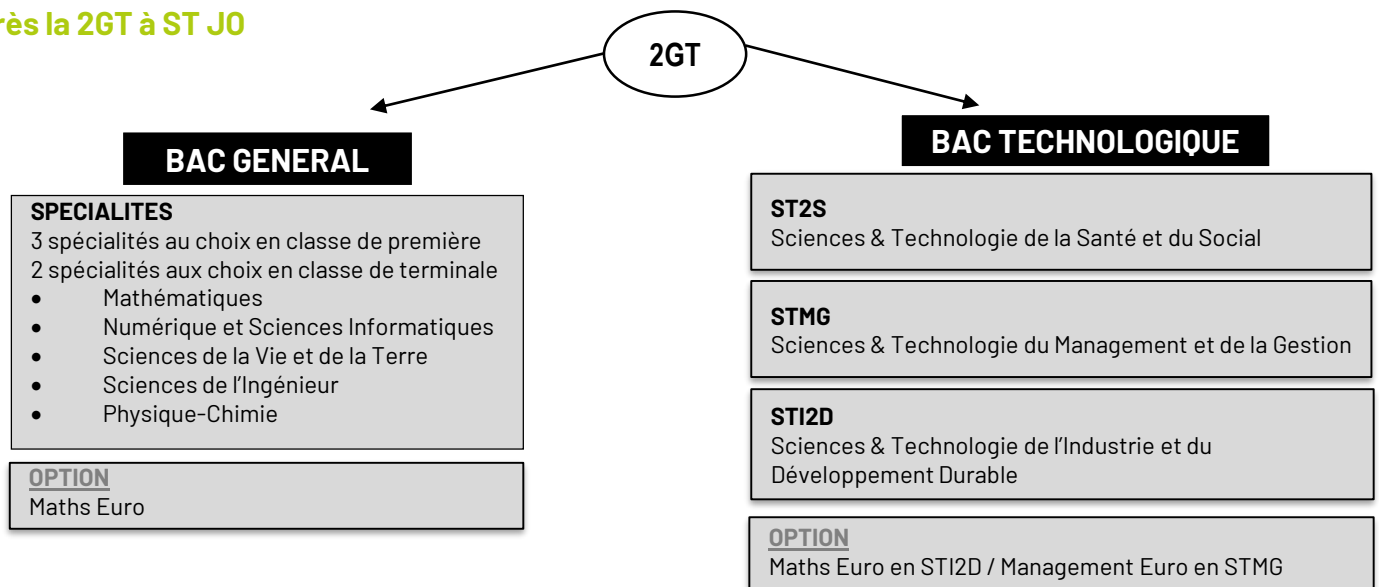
rès la 2GT à ST JO

2GT

BAC GENERAL

SPECIALITES
3 spécialités au choix en classe de première
2 spécialités aux choix en classe de terminale
- Mathématiques
- Numérique et Sciences Informatiques
- Sciences de la Vie et de la Terre
- Sciences de l'Ingénieur
- Physique-Chimie

OPTION
Maths Euro

BAC TECHNOLOGIQUE

ST2S
Sciences & Technologie de la Santé et du Social

STMG
Sciences & Technologie du Management et de la Gestion

STI2D
Sciences & Technologie de l'Industrie et du Développement Durable

OPTION
Maths Euro en STI2D / Management Euro en STMG